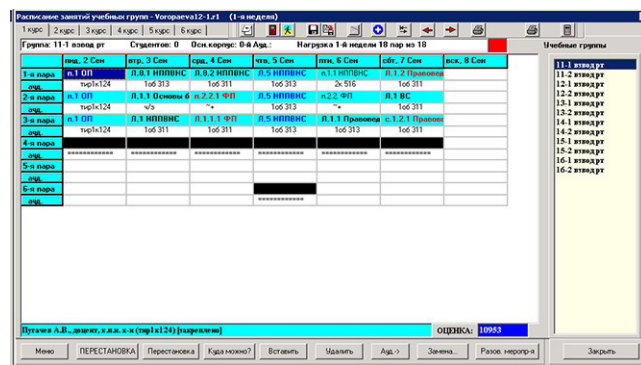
Расписание занятий учебных групп - Vorogaeva12-1.r1 (1-я неделя)

1 курс | 2 курс | 3 курс | 4 курс | 5 курс | 6 курс

Группа: 11-1 взвод рт | Студентов: 0 | Осн.корпус: 0-й Ауд.: | Нагрузка 1-й недели 18 пар из 18

Учебные группы

| | пнд. 2 Сен | втр. 3 Сен | срд. 4 Сен | чтв. 5 Сен | птн. 6 Сен | сбт. 7 Сен | вск. 8 Сен |
|---|---|---|---|---|---|---|---|
| 1-я пара | п.1 ОП | Л.0.1 НППВНС | Л.0.2 НППВНС | Л.5 НППВНС | п.1.1 НППВНС | Л.1.2 Правовед | |
| ауд. | тир1к124 | 1об 313 | 1об 311 | 1об 313 | 2к 516 | 1об 311 | |
| 2-я пара | п.1 ОП | Л.1.1 Основы б | п.2.2.1 ФП | Л.5 НППВНС | п.2.2 ФП | Л.1 ВС | |
| ауд. | тир1к124 | ч/з | ~• | 1об 313 | ~• | 1об 311 | |
| 3-я пара | п.1 ОП | Л.1 НППВНС | Л.1.1.1 ФП | Л.5 НППВНС | Л.1.1 Правовед | с.1.2.1 Правовед | |
| ауд. | тир1к124 | 1об 311 | 1об 313 | 1об 313 | 1об 313 | 1об 311 | |
| 4-я пара | | | | | | | |
| ауд. | ============ | ============ | ============ | ============ | ============ | ============ | |
| 5-я пара | | | | | | | |
| ауд. | | | | | | | |
| 6-я пара | | | | | | | |
| ауд. | | | | ============ | | | |

11-1 взвод рт
11-2 взвод рт
12-1 взвод рт
12-2 взвод рт
13-1 взвод рт
13-2 взвод рт
14-1 взвод рт
14-2 взвод рт
15-1 взвод рт
15-2 взвод рт
16-1 взвод рт
16-2 взвод рт

Пугачев А.В., доцент, к.н.н. к-н (тир1к124) [закреплено]

ОЦЕНКА: 10953

Меню | ПЕРЕСТАНОВКА | Перестановка | Куда можно? | Вставить | Удалить | Ауд.-> | Замена... | Разов. меропр-я | Закрыть